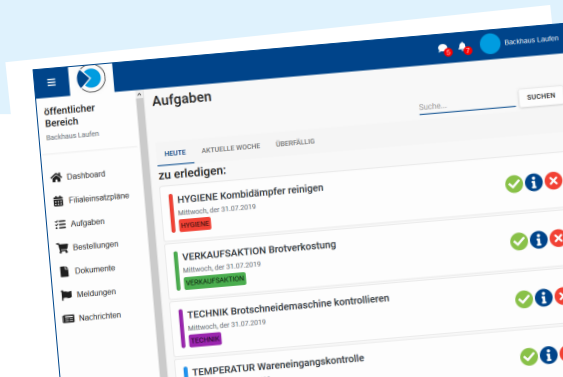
≡

6 7 Backhaus Laufen

öffentlicher Bereich

Backhaus Laufen

Dashboard

Filialeinsatzpläne

Aufgaben

Bestellungen

Dokumente

Meldungen

Nachrichten

Aufgaben

Suche...

SUCHEN

HEUTE AKTUELLE WOCHE ÜBERFÄLLIG

zu erledigen:

HYGIENE Kombidämpfer reinigen
Mittwoch, der 31.07.2019
HYGIENE

VERKAUFSAKTION Brotverkostung
Mittwoch, der 31.07.2019
VERKAUFSAKTION

TECHNIK Brotschneidemaschine kontrollieren
Mittwoch, der 31.07.2019
TECHNIK

TEMPERATUR Wareneingangskontrolle